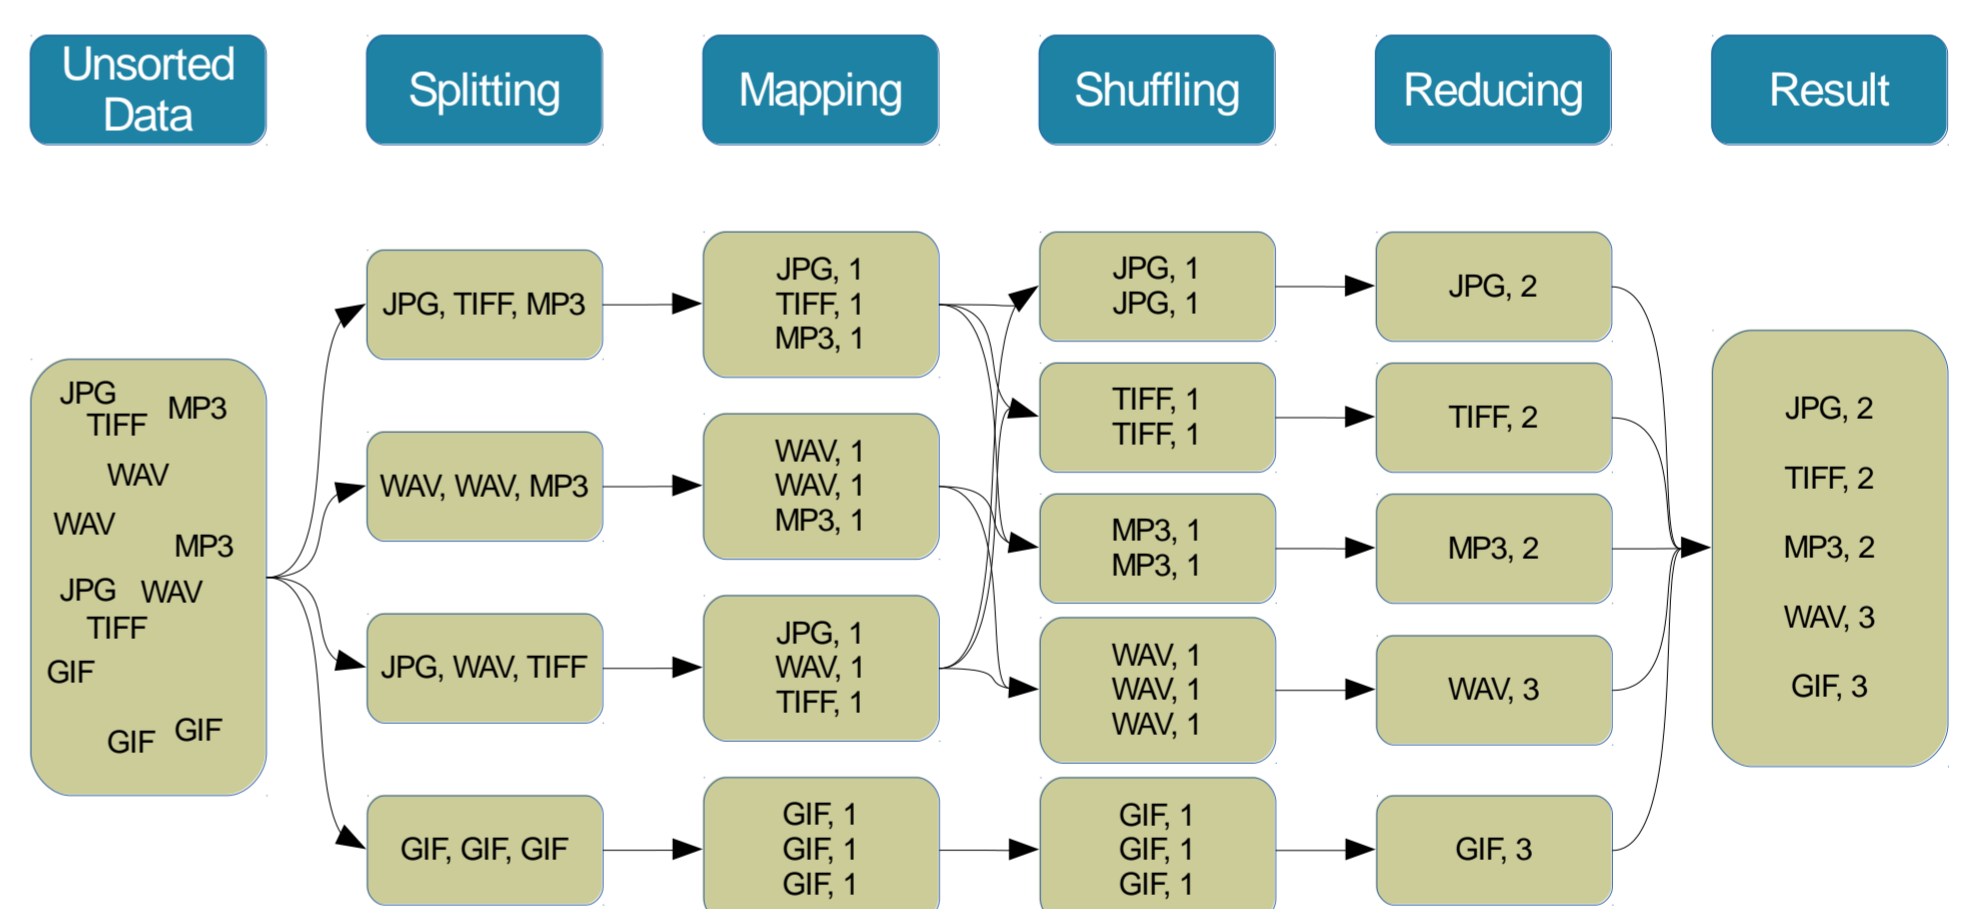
Unsorted Data

Splitting

Mapping

Shuffling

Reducing

Result

JPG
TIFF
MP3
WAV
WAV
MP3
JPG
WAV
TIFF
GIF
GIF
GIF

JPG, TIFF, MP3

WAV, WAV, MP3

JPG, WAV, TIFF

GIF, GIF, GIF

JPG, 1
TIFF, 1
MP3, 1

WAV, 1
WAV, 1
MP3, 1

JPG, 1
WAV, 1
TIFF, 1

GIF, 1
GIF, 1
GIF, 1

JPG, 1
JPG, 1

TIFF, 1
TIFF, 1

MP3, 1
MP3, 1

WAV, 1
WAV, 1
WAV, 1

GIF, 1
GIF, 1
GIF, 1

JPG, 2

TIFF, 2

MP3, 2

WAV, 3

GIF, 3

JPG, 2
TIFF, 2
MP3, 2
WAV, 3
GIF, 3